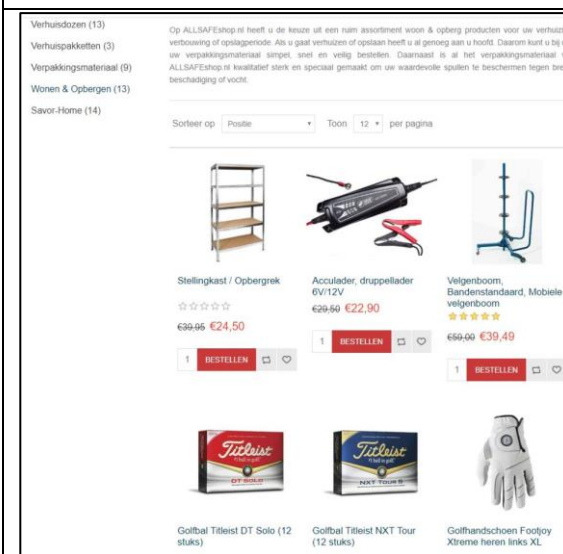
Verhuisdozen (13)
Verhuispakketten (3)
Verpakkingsmateriaal (9)
Wonen & Opbergen (13)
Savor-Home (14)

Op ALLSAFEshop.nl heeft u de keuze uit een ruim assortiment woon & opberg producten voor uw verhuiz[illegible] verbouwing of opslagperiode. Als u gaat verhuizen of opslaan heeft u al genoeg aan u hoofd. Daarom kunt u bij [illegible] uw verpakkingsmateriaal simpel, snel en veilig bestellen. Daarnaast is al het verpakkingsmateriaal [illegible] ALLSAFEshop.nl kwalitatief sterk en speciaal gemaakt om uw waardevolle spullen te beschermen tegen bre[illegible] beschadiging of vocht.

Sorteer op Positie Toon 12 per pagina

Stellingkast / Opbergrek
~~€39,95~~ €24,50
1 BESTELLEN

Acculader, druppellader 6V/12V
~~€29,50~~ €22,90
1 BESTELLEN

Velgenboom, Bandenstandaard, Mobiele velgenboom
~~€59,00~~ €39,49
1 BESTELLEN

Titleist DT SOLO

Titleist NXT TOUR S

Golfbal Titleist DT Solo (12 stuks)

Golfbal Titleist NXT Tour (12 stuks)

Golfhandschoen Footjoy Xtreme heren links XL